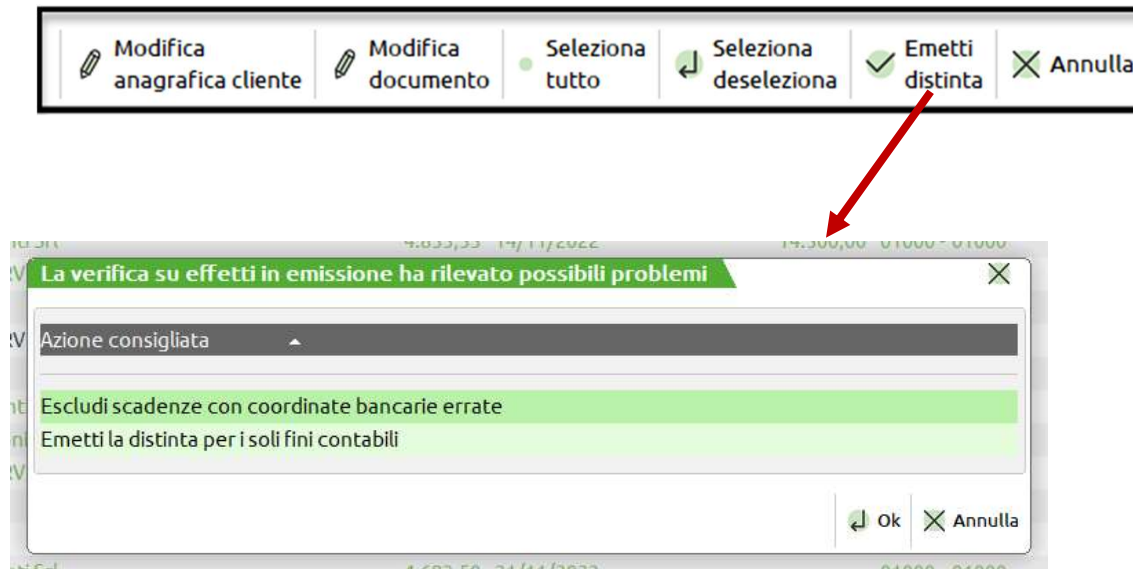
Modifica anagrafica cliente | Modifica documento | Seleziona tutto | Seleziona deseleziona | Emetti distinta | Annulla

La verifica su effetti in emissione ha rilevato possibili problemi

Azione consigliata

Escludi scadenze con coordinate bancarie errate

Emetti la distinta per i soli fini contabili

Ok | Annulla